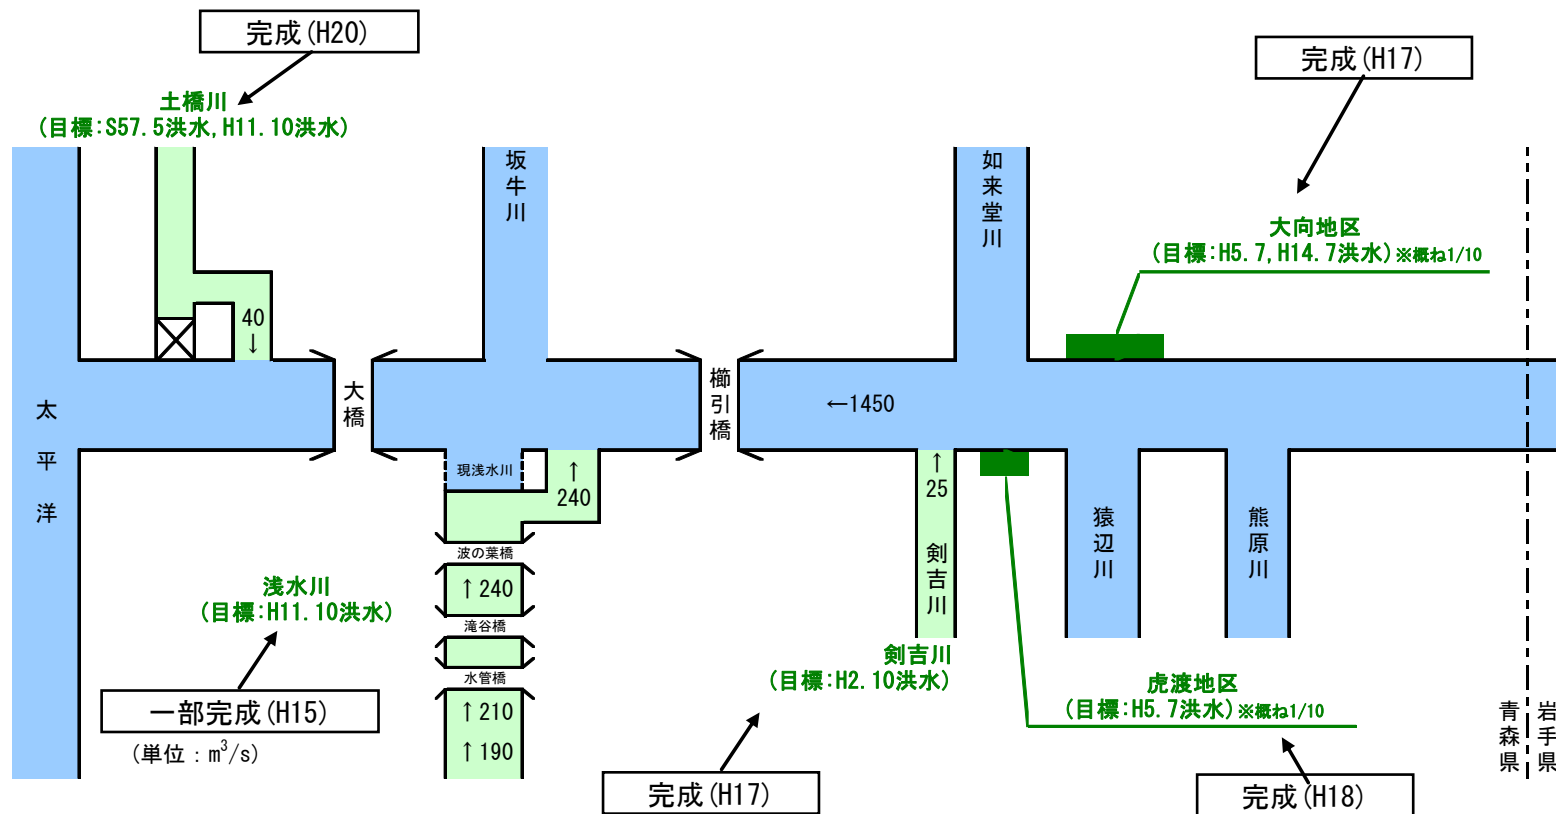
完成(H20)

土橋川
(目標:S57.5洪水,H11.10洪水)

坂牛川

如来堂川

完成(H17)

大向地区
(目標:H5.7,H14.7洪水)※概ね1/10

40
↓

太平洋

大橋

櫛引橋

←1450

現浅水川

↑
240

波の葉橋

↑240

滝谷橋

水管橋

↑210

↑190

↑
25

剣吉川

猿辺川

熊原川

浅水川
(目標:H11.10洪水)

一部完成(H15)

(単位:$m^3/s$)

剣吉川
(目標:H2.10洪水)

完成(H17)

虎渡地区
(目標:H5.7洪水)※概ね1/10

完成(H18)

青森県

岩手県